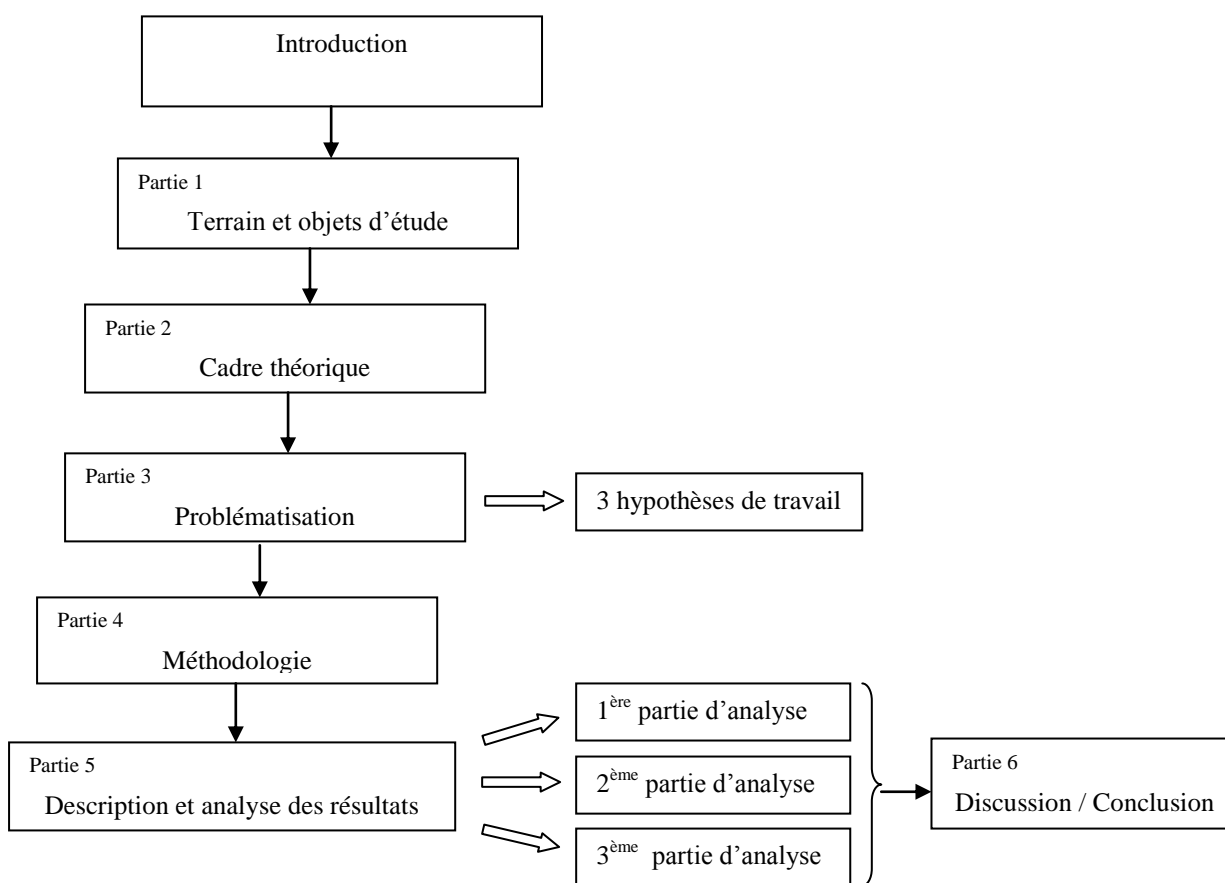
Introduction

Partie 1
Terrain et objets d'étude

Partie 2
Cadre théorique

Partie 3
Problématisation

3 hypothèses de travail

Partie 4
Méthodologie

Partie 5
Description et analyse des résultats

$1^{ère}$ partie d'analyse

$2^{ème}$ partie d'analyse

$3^{ème}$ partie d'analyse

Partie 6
Discussion / Conclusion